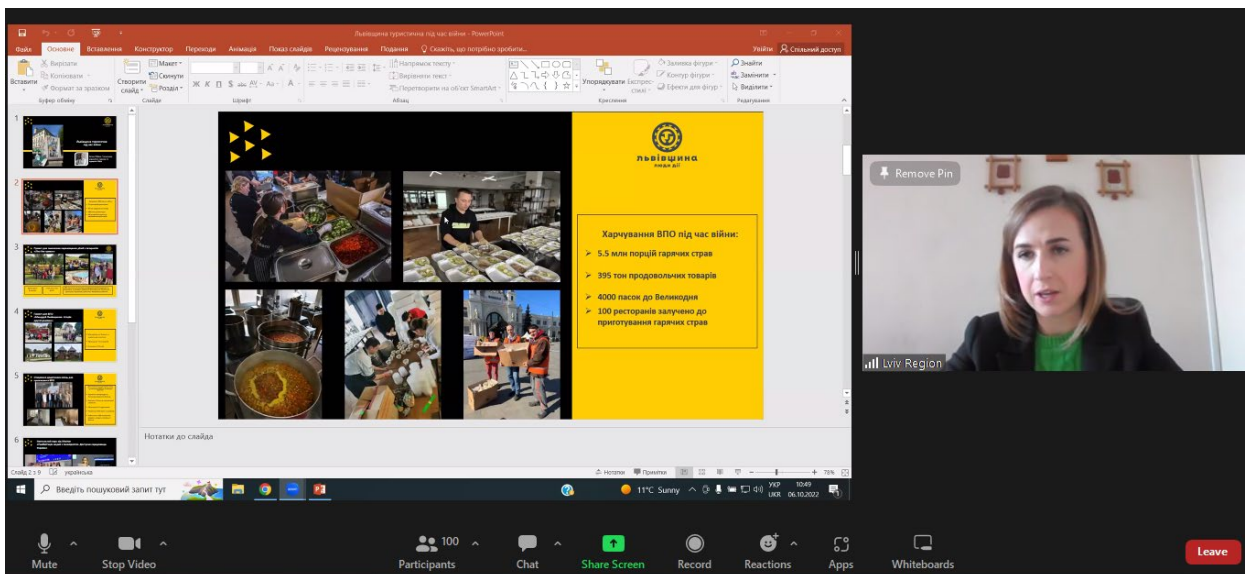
Львівщина туристична під час війни - PowerPoint

Файл Основне Вставлення Конструктор Переходи Анімація Показ слайдів Рецензування Подання Скажіть, що потрібно зробити...

Увійти Спільний доступ

Вирізати Копіювати Формат за зразком Вставити Буфер обміну

Створити слайд Макет Скинути Розділ Слайди

Шрифт

Напрямок тексту Вирівняти текст Перетворити на об'єкт SmartArt Абзац

Упорядкувати Експрес-стилі Заливка фігури Контур фігури Ефекти для фігур Креслення

Знайти Замінити Виділити Редагування

Remove Pin

львівщина

Харчування ВПО під час війни:

5.5 млн порцій гарячих страв

395 тон продовольчих товарів

4000 пасок до Великодня

100 ресторанів залучено до приготування гарячих страв

Lviv Region

Нотатки до слайда

Слайд 2 з 9 українська

Нотатки Примітки 76%

Введіть пошуковий запит тут

11°C Sunny УКР UKR 10:49 06.10.2022

Mute Stop Video 100 Participants Chat Share Screen Record Reactions Apps Whiteboards Leave